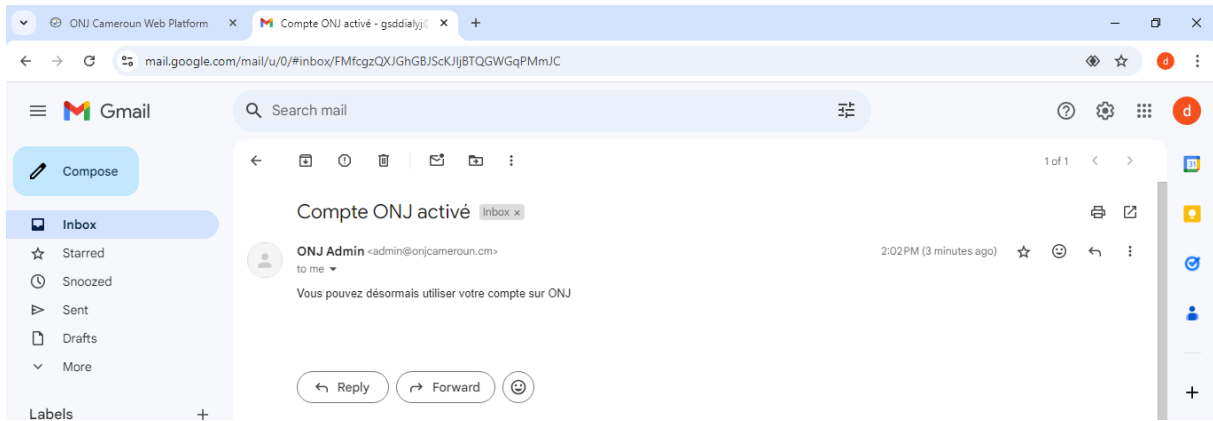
ONJ Cameroun Web Platform
Compte ONJ activé - gsddialyj@
mail.google.com/mail/u/0/#inbox/FMfcgzQXJGhGBJScKJljBTQGWGqPMmJC
d

Gmail
Search mail
d

Compose
Inbox
Starred
Snoozed
Sent
Drafts
More
Labels

1 of 1

Compte ONJ activé Inbox ×

ONJ Admin <admin@onjcameroun.cm>
to me
2:02 PM (3 minutes ago)

Vous pouvez désormais utiliser votre compte sur ONJ

Reply
Forward